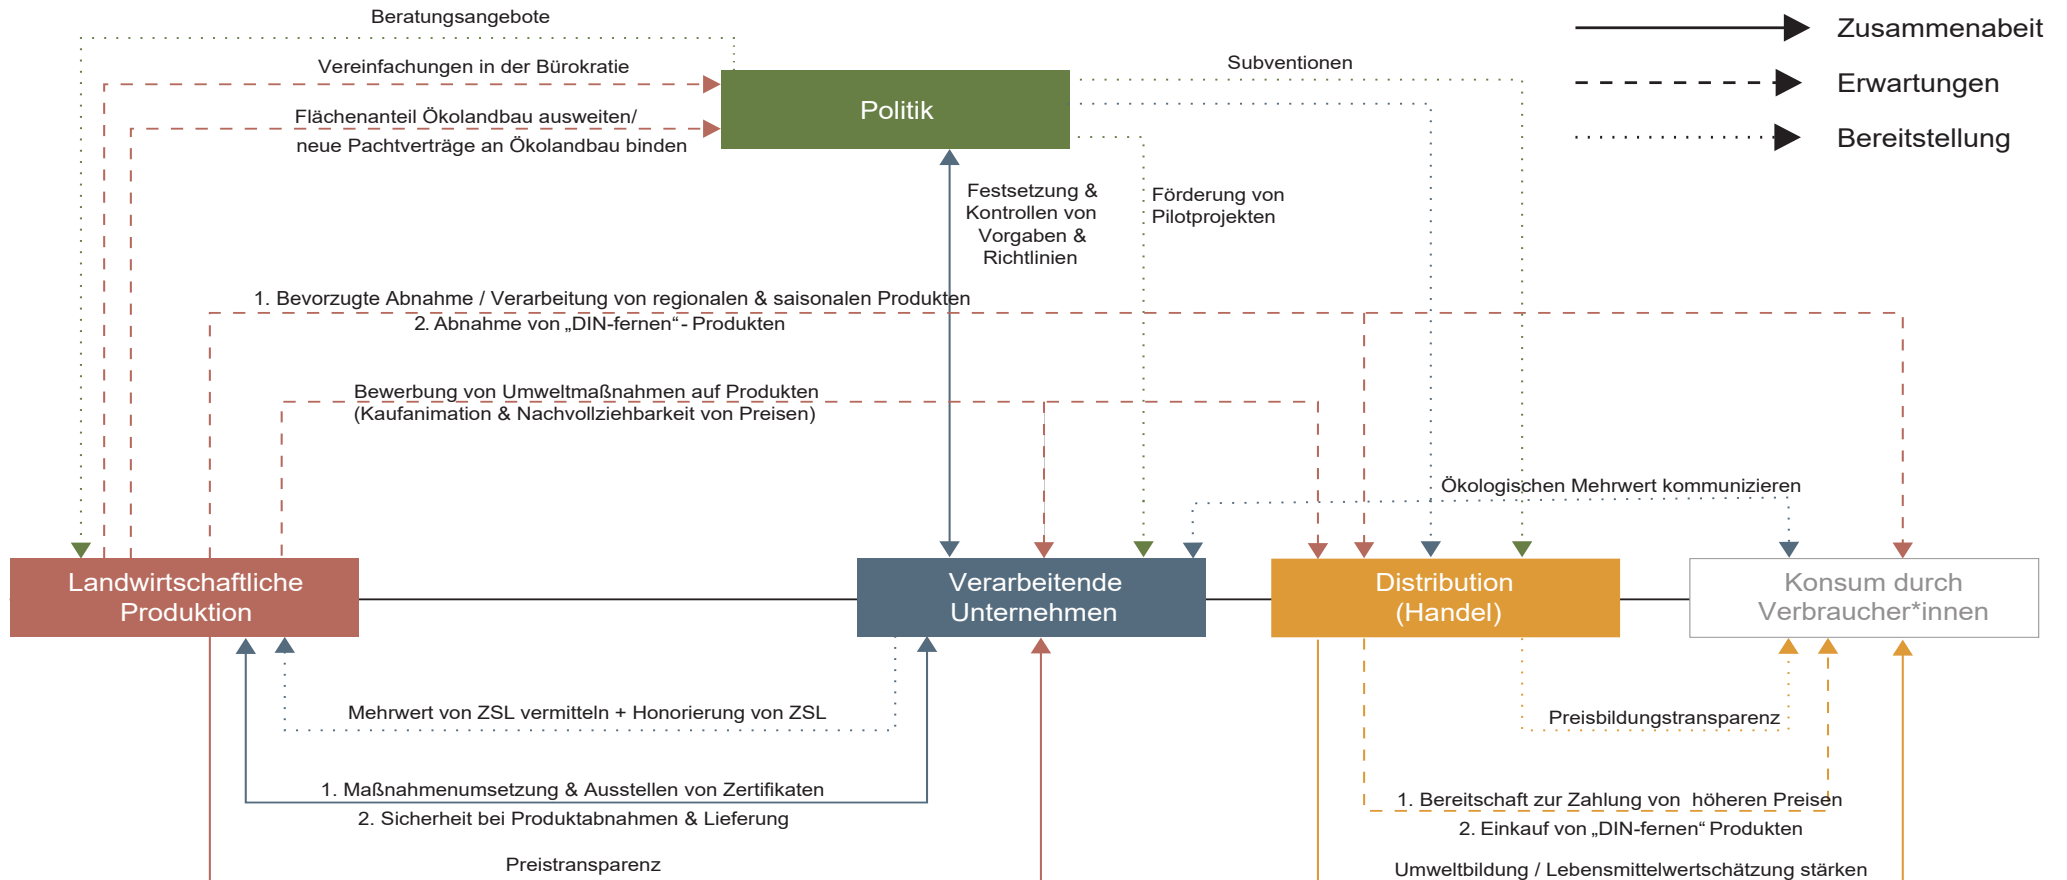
Zusammenabeit

Erwartungen

Bereitstellung

Beratungsangebote

Vereinfachungen in der Bürokratie

Flächenanteil Ökolandbau ausweiten/ neue Pachtverträge an Ökolandbau binden

Politik

Subventionen

Festsetzung & Kontrollen von Vorgaben & Richtlinien

Förderung von Pilotprojekten

1. Bevorzugte Abnahme / Verarbeitung von regionalen & saisonalen Produkten
2. Abnahme von „DIN-fernen"- Produkten

Bewerbung von Umweltmaßnahmen auf Produkten (Kaufanimation & Nachvollziehbarkeit von Preisen)

Ökologischen Mehrwert kommunizieren

Landwirtschaftliche Produktion

Verarbeitende Unternehmen

Distribution (Handel)

Konsum durch Verbraucher*innen

Mehrwert von ZSL vermitteln + Honorierung von ZSL

Preisbildungstransparenz

1. Maßnahmenumsetzung & Ausstellen von Zertifikaten
2. Sicherheit bei Produktabnahmen & Lieferung

1. Bereitschaft zur Zahlung von höheren Preisen
2. Einkauf von „DIN-fernen" Produkten

Preistransparenz

Umweltbildung / Lebensmittelwertschätzung stärken